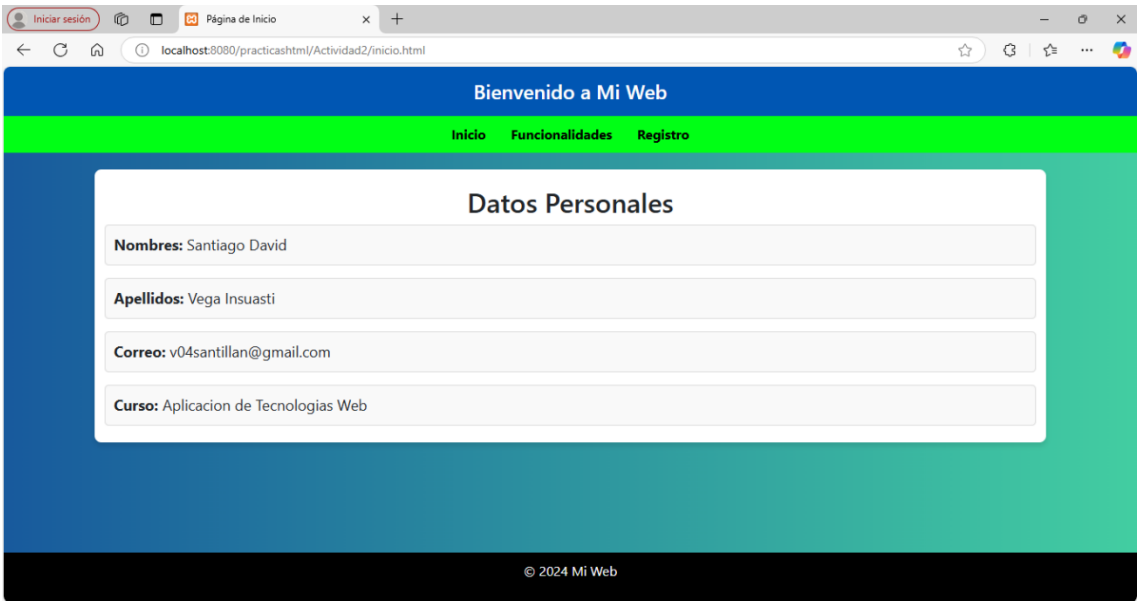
Iniciar sesión

Página de Inicio

localhost:8080/practicashtml/Actividad2/inicio.html

Bienvenido a Mi Web

Inicio Funcionalidades Registro

Datos Personales

**Nombres:** Santiago David

**Apellidos:** Vega Insuasti

**Correo:** v04santillan@gmail.com

**Curso:** Aplicacion de Tecnologias Web

© 2024 Mi Web